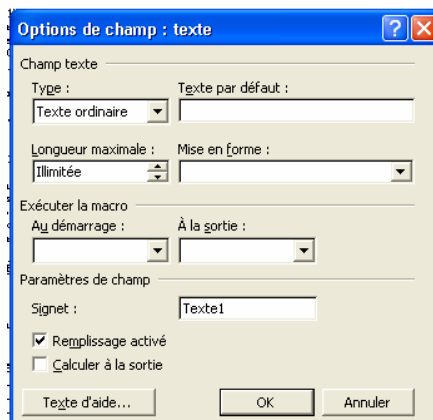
Options de champ : texte

Champ texte

Type :
Texte ordinaire

Texte par défaut :

Longueur maximale :
Illimitée

Mise en forme :

Exécuter la macro

Au démarrage :

À la sortie :

Paramètres de champ

Signet :
Texte1

Remplissage activé

Calculer à la sortie

Texte d'aide...

OK

Annuler